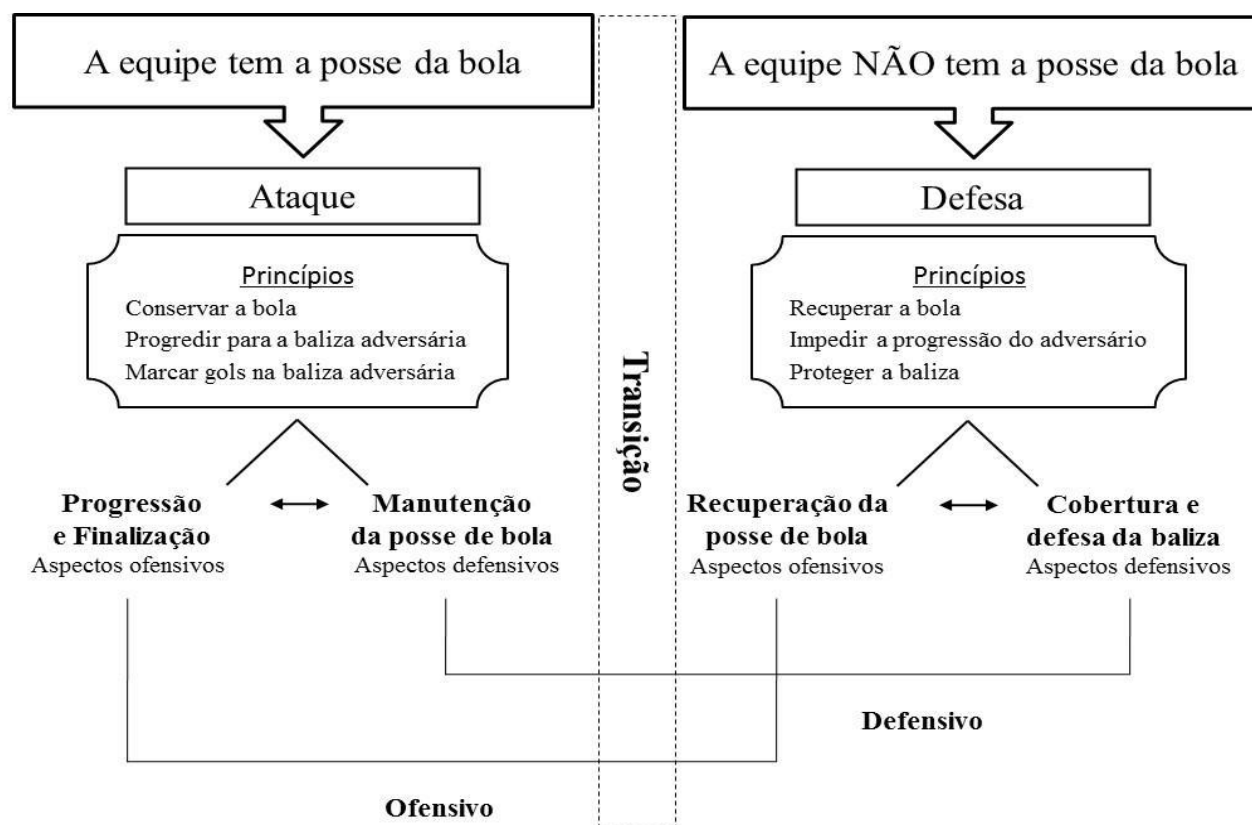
A equipe tem a posse da bola

Ataque

Princípios
Conservar a bola
Progredir para a baliza adversária
Marcar gols na baliza adversária

Progressão e Finalização
Aspectos ofensivos

Manutenção da posse de bola
Aspectos defensivos

Transição

A equipe NÃO tem a posse da bola

Defesa

Princípios
Recuperar a bola
Impedir a progressão do adversário
Proteger a baliza

Recuperação da posse de bola
Aspectos ofensivos

Cobertura e defesa da baliza
Aspectos defensivos

Defensivo

Ofensivo